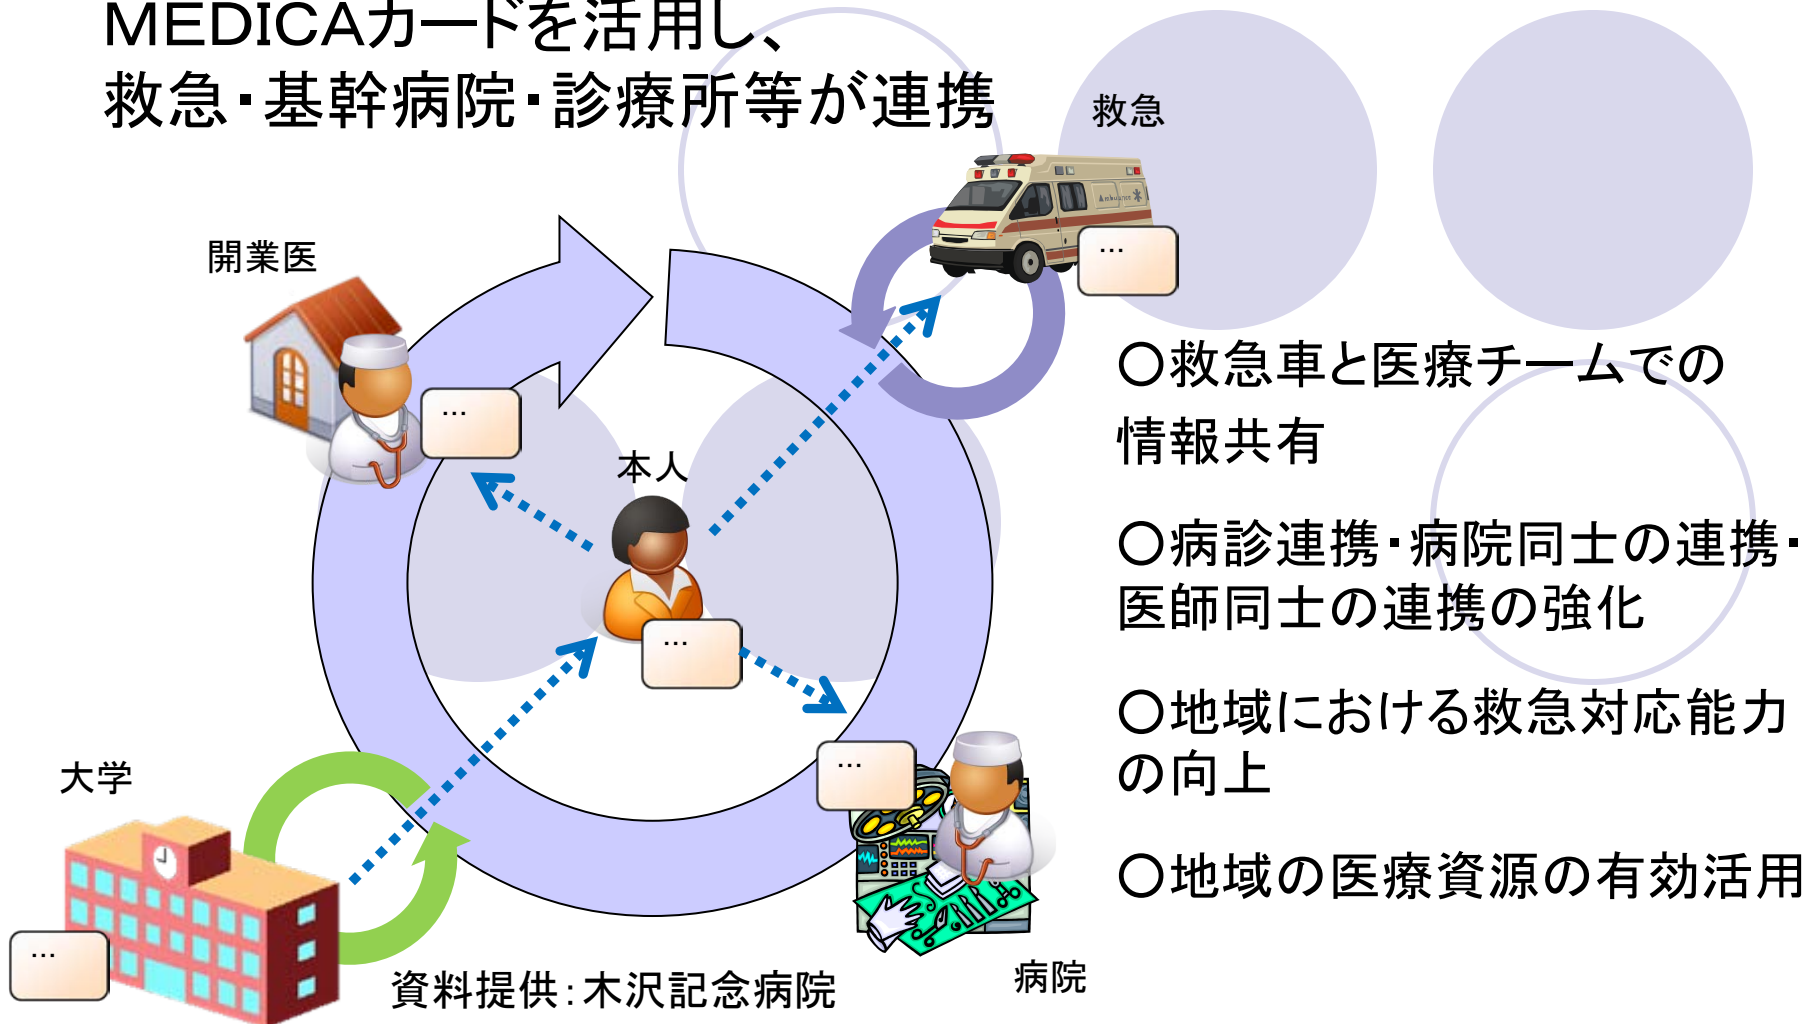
MEDICAカードを活用し、
救急・基幹病院・診療所等が連携

救急

開業医

本人

大学

病院

資料提供：木沢記念病院

…

…

…

…

…

〇救急車と医療チームでの情報共有

〇病診連携・病院同士の連携・医師同士の連携の強化

〇地域における救急対応能力の向上

〇地域の医療資源の有効活用